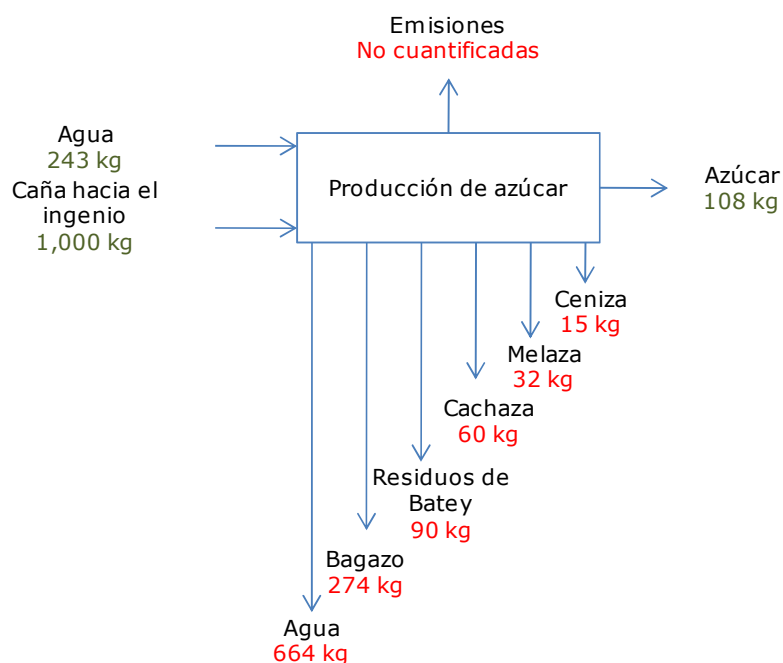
Emisiones
No cuantificadas

Agua
243 kg
Caña hacia el ingenio
1,000 kg

Producción de azúcar

Azúcar
108 kg

Ceniza
15 kg

Melaza
32 kg

Cachaza
60 kg

Residuos de Batey
90 kg

Bagazo
274 kg

Agua
664 kg